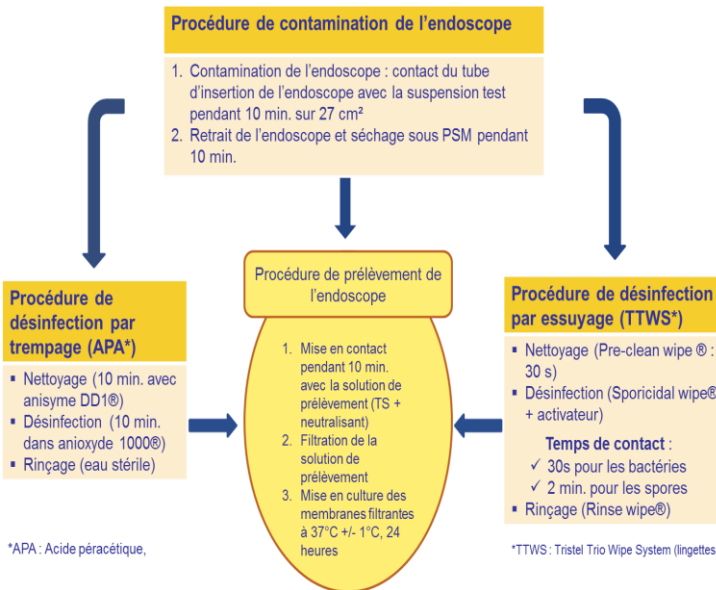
Procédure de contamination de l'endoscope

1. Contamination de l'endoscope : contact du tube d'insertion de l'endoscope avec la suspension test pendant 10 min. sur 27 cm²
2. Retrait de l'endoscope et séchage sous PSM pendant 10 min.

Procédure de désinfection par trempage (APA*)

- Nettoyage (10 min. avec anisyme DD1®)
- Désinfection (10 min. dans anioxyde 1000®)
- Rinçage (eau stérile)

Procédure de prélèvement de l'endoscope

1. Mise en contact pendant 10 min. avec la solution de prélèvement (TS + neutralisant)
2. Filtration de la solution de prélèvement
3. Mise en culture des membranes filtrantes à 37°C +/- 1°C, 24 heures

Procédure de désinfection par essuyage (TTWS*)

- Nettoyage (Pre-clean wipe ® : 30 s)
- Désinfection (Sporicidal wipe® + activateur)

Temps de contact :
✓ 30s pour les bactéries
✓ 2 min. pour les spores

- Rinçage (Rinse wipe®)

*APA : Acide peracétique,

*TTWS : Tristel Trio Wipe System (lingettes